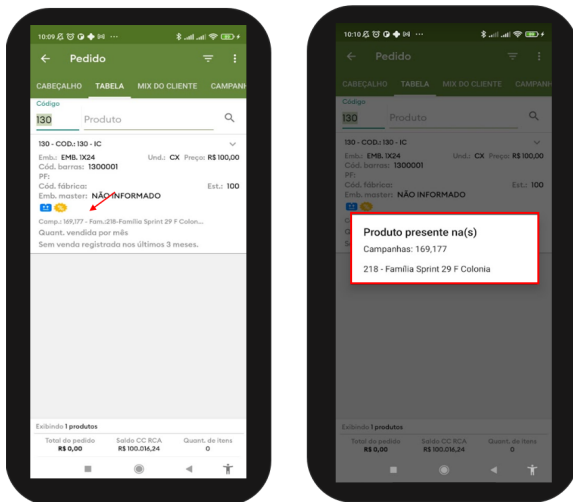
10:09

Pedido

CABEÇALHO TABELA MIX DO CLIENTE CAMPANH

Código
130 Produto

130 - COD.: 130 - IC
Emb.: EMB. 1X24 Und.: CX Preço: R$ 100,00
Cód. barras: 1300001
PF:
Cód. fábrica: Est.: 100
Emb. master: NÃO INFORMADO
Comp.: 169,177 - Fam.:218-Familia Sprint 29 F Colon...
Quant. vendida por mês
Sem venda registrado nos últimos 3 meses.

Exibindo 1 produtos
Total do pedido R$ 0,00
Saldo CC RCA R$ 100.016,24
Quant. de itens 0

10:10

Pedido

CABEÇALHO TABELA MIX DO CLIENTE CAMPANH

Código
130 Produto

130 - COD.: 130 - IC
Emb.: EMB. 1X24 Und.: CX Preço: R$ 100,00
Cód. barras: 1300001
PF:
Cód. fábrica: Est.: 100
Emb. master: NÃO INFORMADO

Produto presente na(s)
Campanhas: 169,177
218 - Familia Sprint 29 F Colonia

Exibindo 1 produtos
Total do pedido R$ 0,00
Saldo CC RCA R$ 100.016,24
Quant. de itens 0